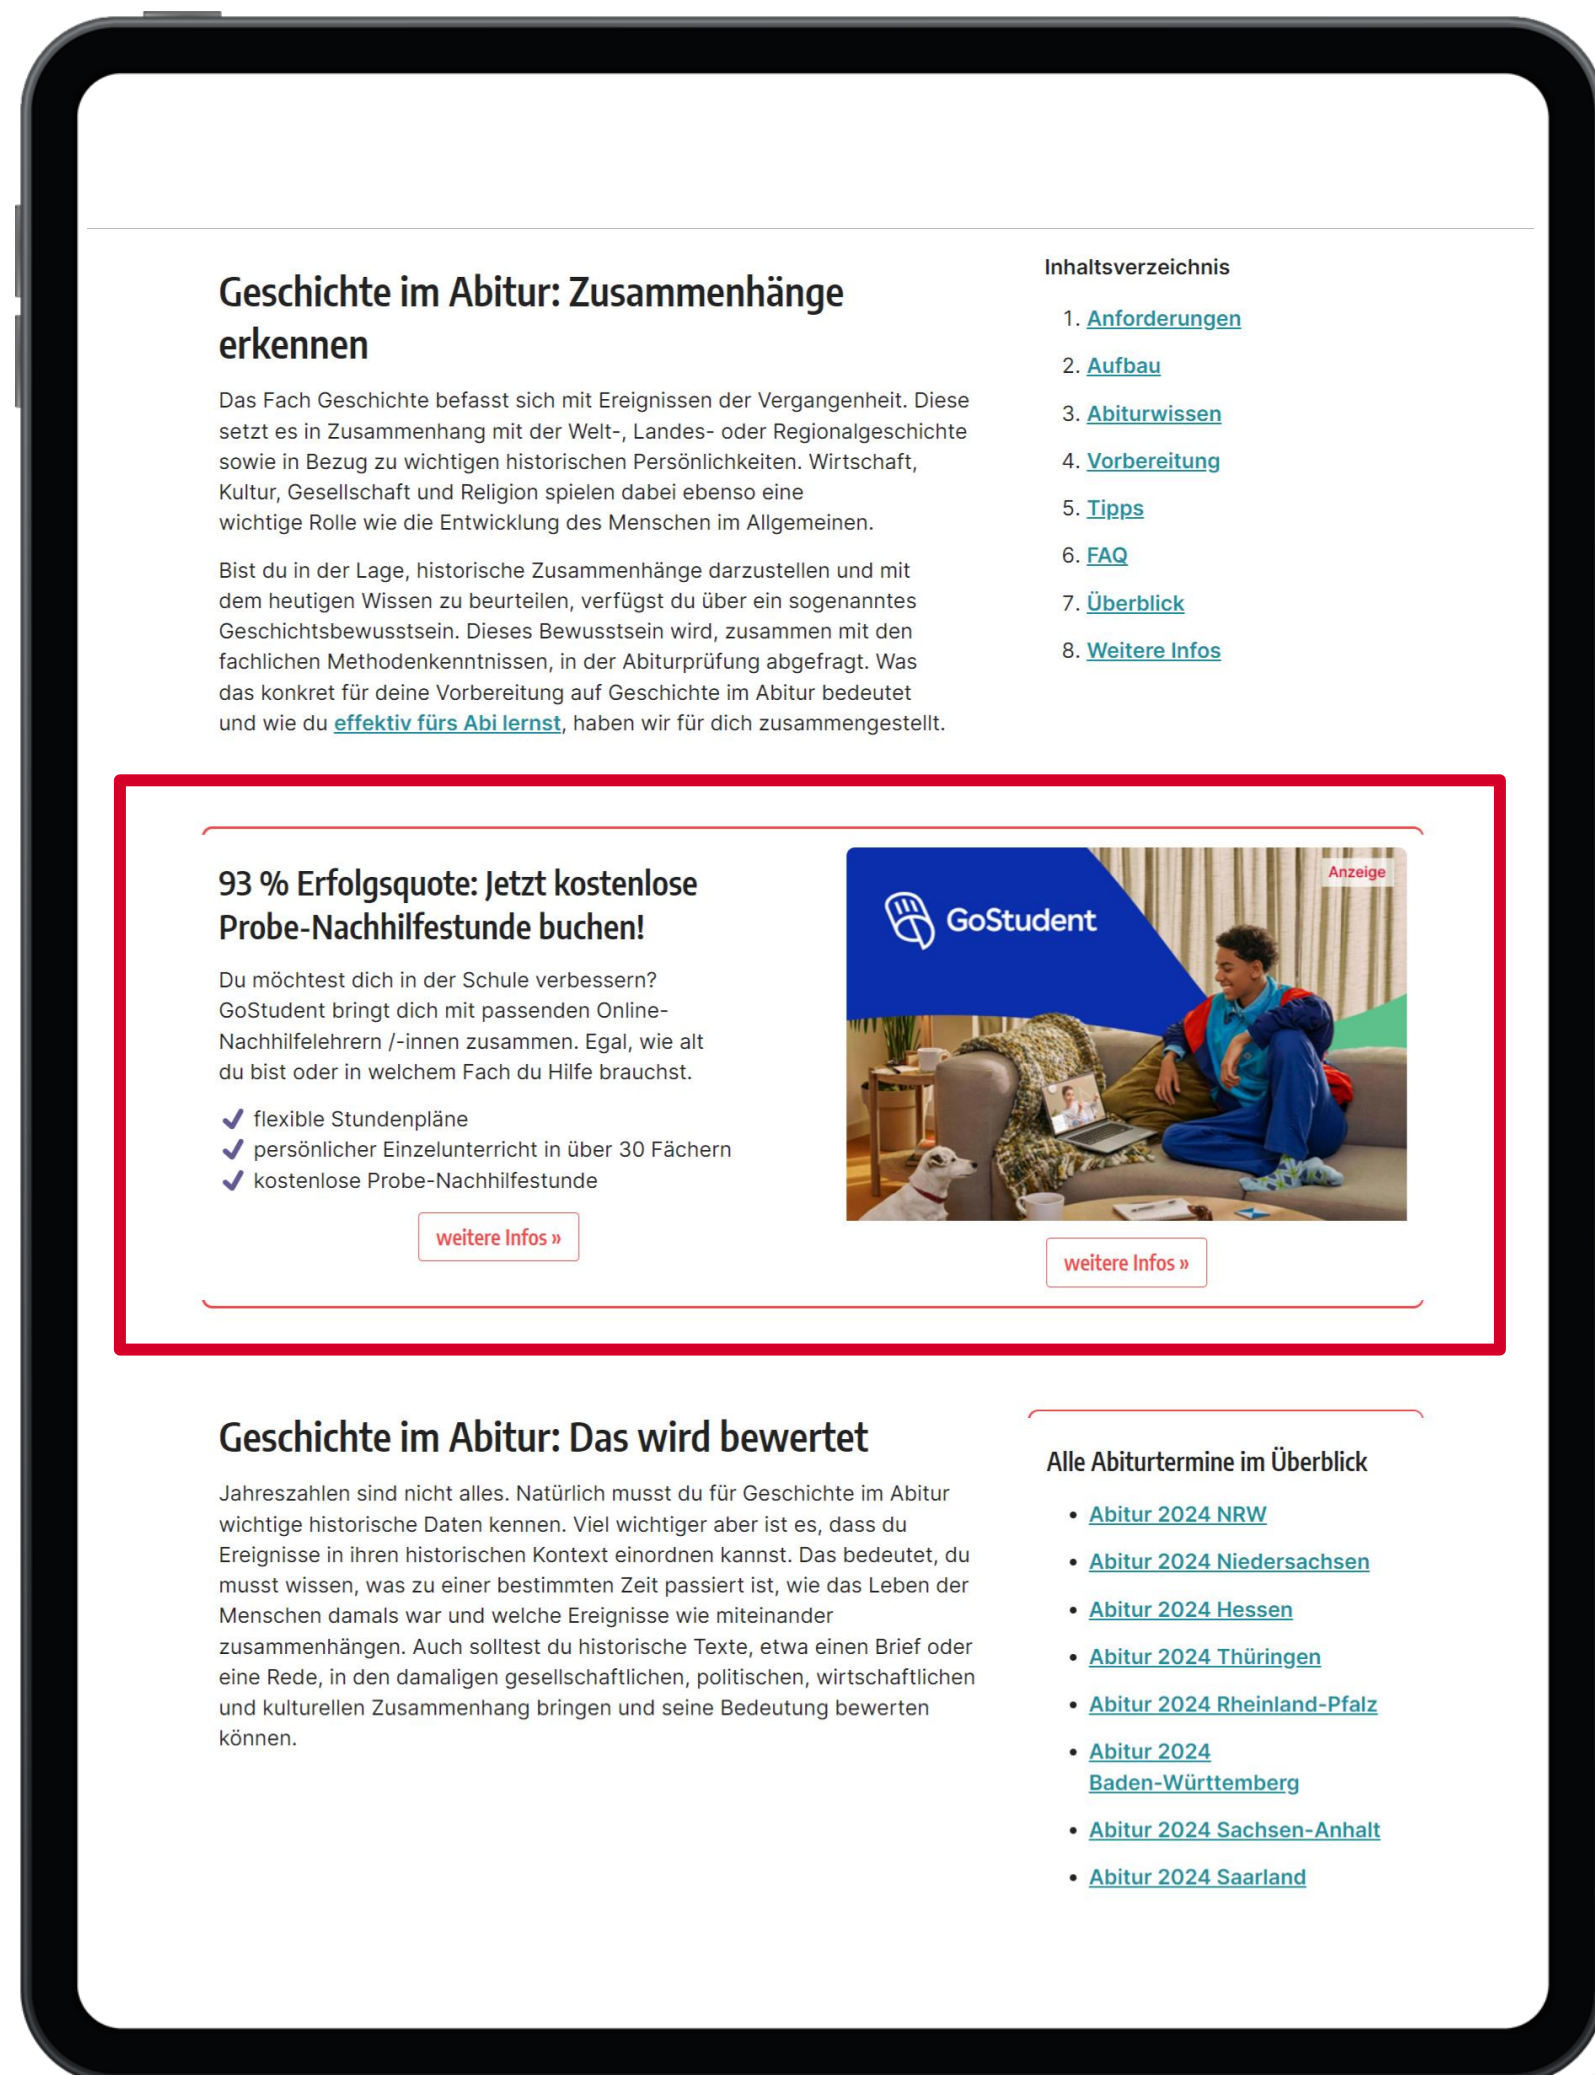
Geschichte im Abitur: Zusammenhänge erkennen

Das Fach Geschichte befasst sich mit Ereignissen der Vergangenheit. Diese setzt es in Zusammenhang mit der Welt-, Landes- oder Regionalgeschichte sowie in Bezug zu wichtigen historischen Persönlichkeiten. Wirtschaft, Kultur, Gesellschaft und Religion spielen dabei ebenso eine wichtige Rolle wie die Entwicklung des Menschen im Allgemeinen.

Bist du in der Lage, historische Zusammenhänge darzustellen und mit dem heutigen Wissen zu beurteilen, verfügst du über ein sogenanntes Geschichtsbewusstsein. Dieses Bewusstsein wird, zusammen mit den fachlichen Methodenkenntnissen, in der Abiturprüfung abgefragt. Was das konkret für deine Vorbereitung auf Geschichte im Abitur bedeutet und wie du effektiv fürs Abi lernst, haben wir für dich zusammengestellt.

Inhaltsverzeichnis

1. Anforderungen
2. Aufbau
3. Abiturwissen
4. Vorbereitung
5. Tipps
6. FAQ
7. Überblick
8. Weitere Infos

93 % Erfolgsquote: Jetzt kostenlose Probe-Nachhilfestunde buchen!

Du möchtest dich in der Schule verbessern? GoStudent bringt dich mit passenden Online-Nachhilfelehrern /-innen zusammen. Egal, wie alt du bist oder in welchem Fach du Hilfe brauchst.

- flexible Stundenpläne
- persönlicher Einzelunterricht in über 30 Fächern
- kostenlose Probe-Nachhilfestunde

weitere Infos »

Anzeige

GoStudent

weitere Infos »

Geschichte im Abitur: Das wird bewertet

Jahreszahlen sind nicht alles. Natürlich musst du für Geschichte im Abitur wichtige historische Daten kennen. Viel wichtiger aber ist es, dass du Ereignisse in ihren historischen Kontext einordnen kannst. Das bedeutet, du musst wissen, was zu einer bestimmten Zeit passiert ist, wie das Leben der Menschen damals war und welche Ereignisse wie miteinander zusammenhängen. Auch solltest du historische Texte, etwa einen Brief oder eine Rede, in den damaligen gesellschaftlichen, politischen, wirtschaftlichen und kulturellen Zusammenhang bringen und seine Bedeutung bewerten können.

Alle Abiturtermine im Überblick

- Abitur 2024 NRW
- Abitur 2024 Niedersachsen
- Abitur 2024 Hessen
- Abitur 2024 Thüringen
- Abitur 2024 Rheinland-Pfalz
- Abitur 2024 Baden-Württemberg
- Abitur 2024 Sachsen-Anhalt
- Abitur 2024 Saarland